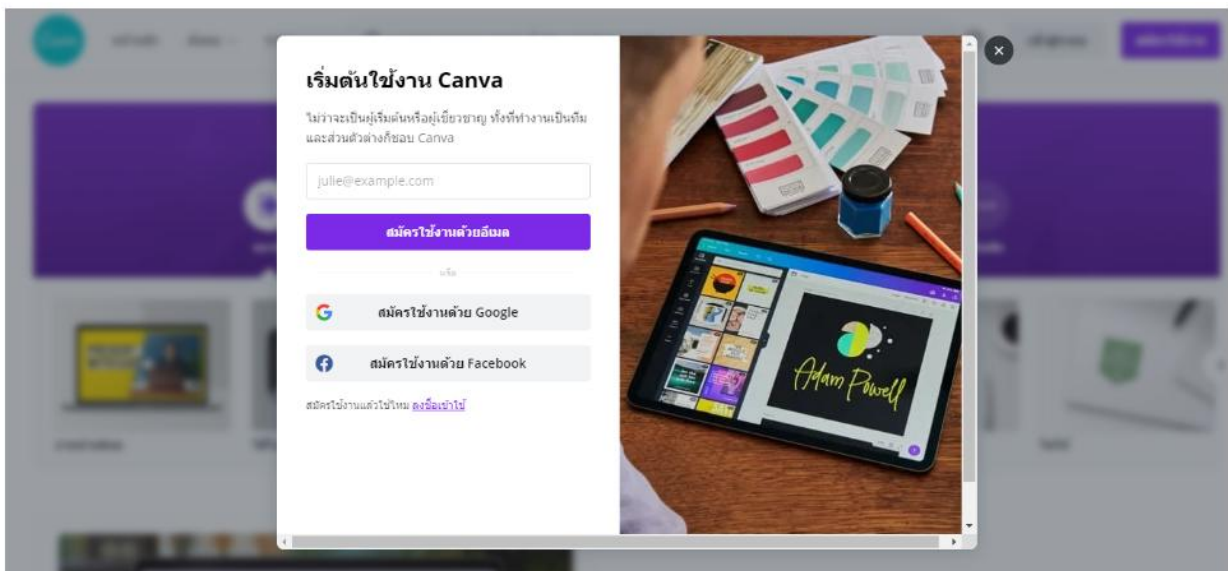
เริ่มต้นใช้งาน Canva

ไม่ว่าจะเป็นผู้เริ่มต้นหรือผู้เชี่ยวชาญ ทั้งที่ทำงานเป็นทีมและส่วนตัวต่างก็ชอบ Canva

julie@example.com

สมัครใช้งานด้วยอีเมล

หรือ

สมัครใช้งานด้วย Google

สมัครใช้งานด้วย Facebook

สมัครใช้งานแล้วใช่ไหม ลงชื่อเข้าใช้

Adam Powell